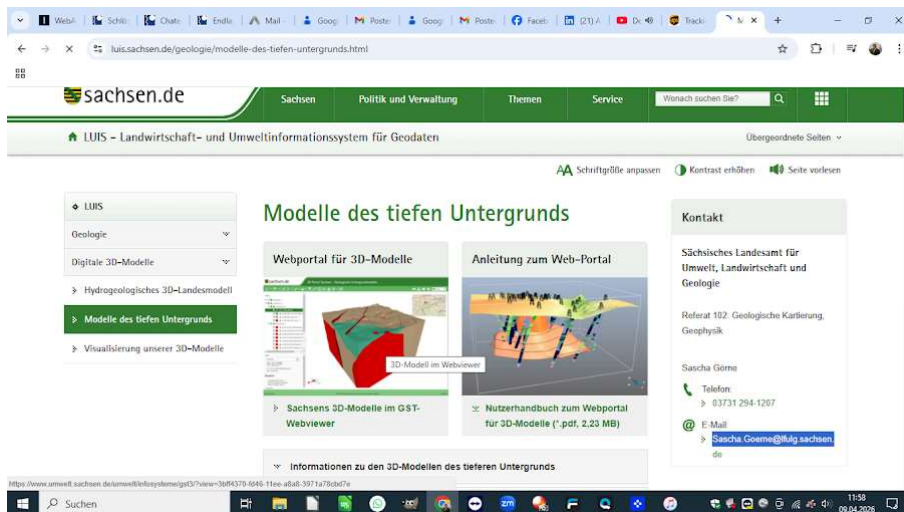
WebA | Schlü | Chat | Endl | Mail | Goog | Poste | Goog | Poste | Faceb | (21) | Dc | Track | M

luis.sachsen.de/geologie/modelle-des-tiefen-untergrunds.html

sachsen.de

Sachsen | Politik und Verwaltung | Themen | Service | Wonach suchen Sie?

LUIS – Landwirtschaft- und Umweltinformationssystem für Geodaten

Übergeordnete Seiten

Schriftgröße anpassen | Kontrast erhöhen | Seite vorlesen

LUIS
Geologie
Digitale 3D-Modelle
Hydrogeologisches 3D-Landesmodell
Modelle des tiefen Untergrunds
Visualisierung unserer 3D-Modelle

Modelle des tiefen Untergrunds

Webportal für 3D-Modelle

3D-Modell im Webviewer

Sachsens 3D-Modelle im GST-Webviewer

Anleitung zum Web-Portal

Nutzerhandbuch zum Webportal für 3D-Modelle (*.pdf, 2,23 MB)

Informationen zu den 3D-Modellen des tieferen Untergrunds

Kontakt

Sächsisches Landesamt für Umwelt, Landwirtschaft und Geologie

Referat 102: Geologische Kartierung, Geophysik

Sascha Görne

Telefon:
03731 294-1207

E-Mail
Sascha.Goerne@lfulg.sachsen.de

https://www.umwelt.sachsen.de/umwelt/infosysteme/gst3/?view=3bff4370-fd46-11ee-a8a8-3971a78cbd7e

Suchen

11:58
09.04.2026